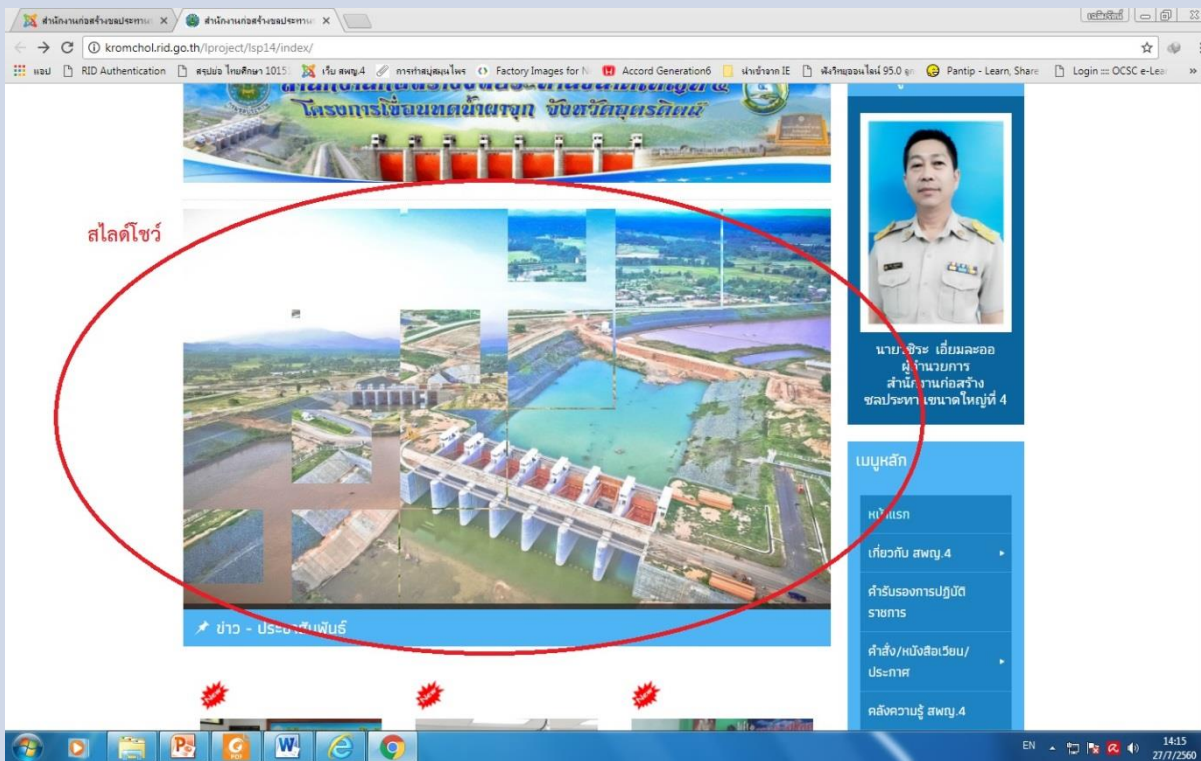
สำนักงานก่อสร้างชลประทาน ×
สำนักงานก่อสร้างชลประทาน ×
เฉลิมชัย
kromchol.rid.go.th/lproject/lsp14/index/
แอป RID Authentication สรุปผล ไทยศึกษา 1015 เว็บ สพญ.4 การทำสบู่สมุนไพร Factory Images for N Accord Generation6 นำเข้าจาก IE ฟังวิทยุออนไลน์ 95.0 Pantip - Learn, Share Login ::: OCSC e-Lear
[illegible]
โครงการเขื่อนทดน้ำผาจุก จังหวัดอุตรดิตถ์
สไลด์โชว์
นายวชิระ เอี่ยมละออ
ผู้อำนวยการ
สำนักงานก่อสร้าง
ชลประทานขนาดใหญ่ที่ 4
เมนูหลัก
หน้าแรก
เกี่ยวกับ สพญ.4
คำรับรองการปฏิบัติราชการ
คำสั่ง/หนังสือเวียน/ประกาศ
คลังความรู้ สพญ.4
ข่าว - ประชาสัมพันธ์
EN
14:15
27/7/2560